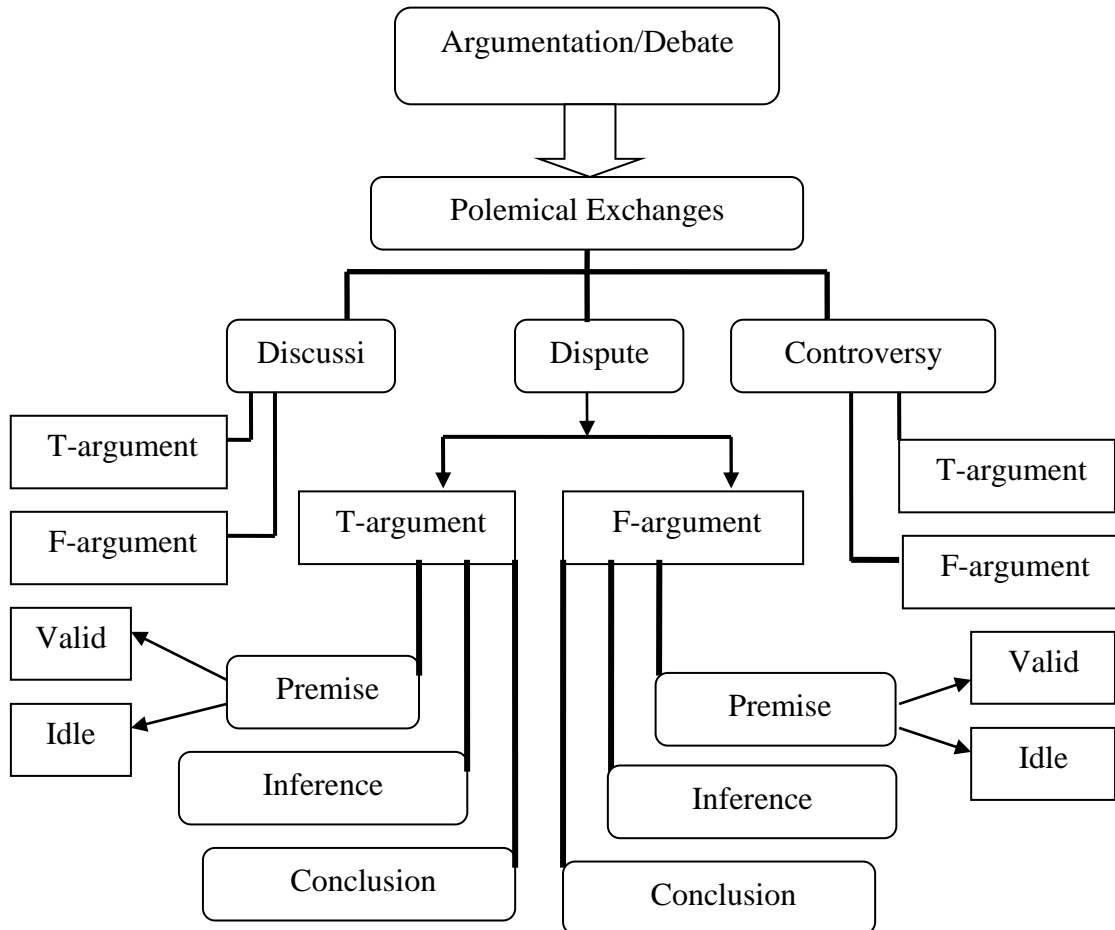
Argumentation/Debate

Polemical Exchanges

Discussi

Dispute

Controversy

T-argument

F-argument

T-argument

F-argument

T-argument

F-argument

Valid

Idle

Premise

Inference

Conclusion

Premise

Inference

Conclusion

Valid

Idle